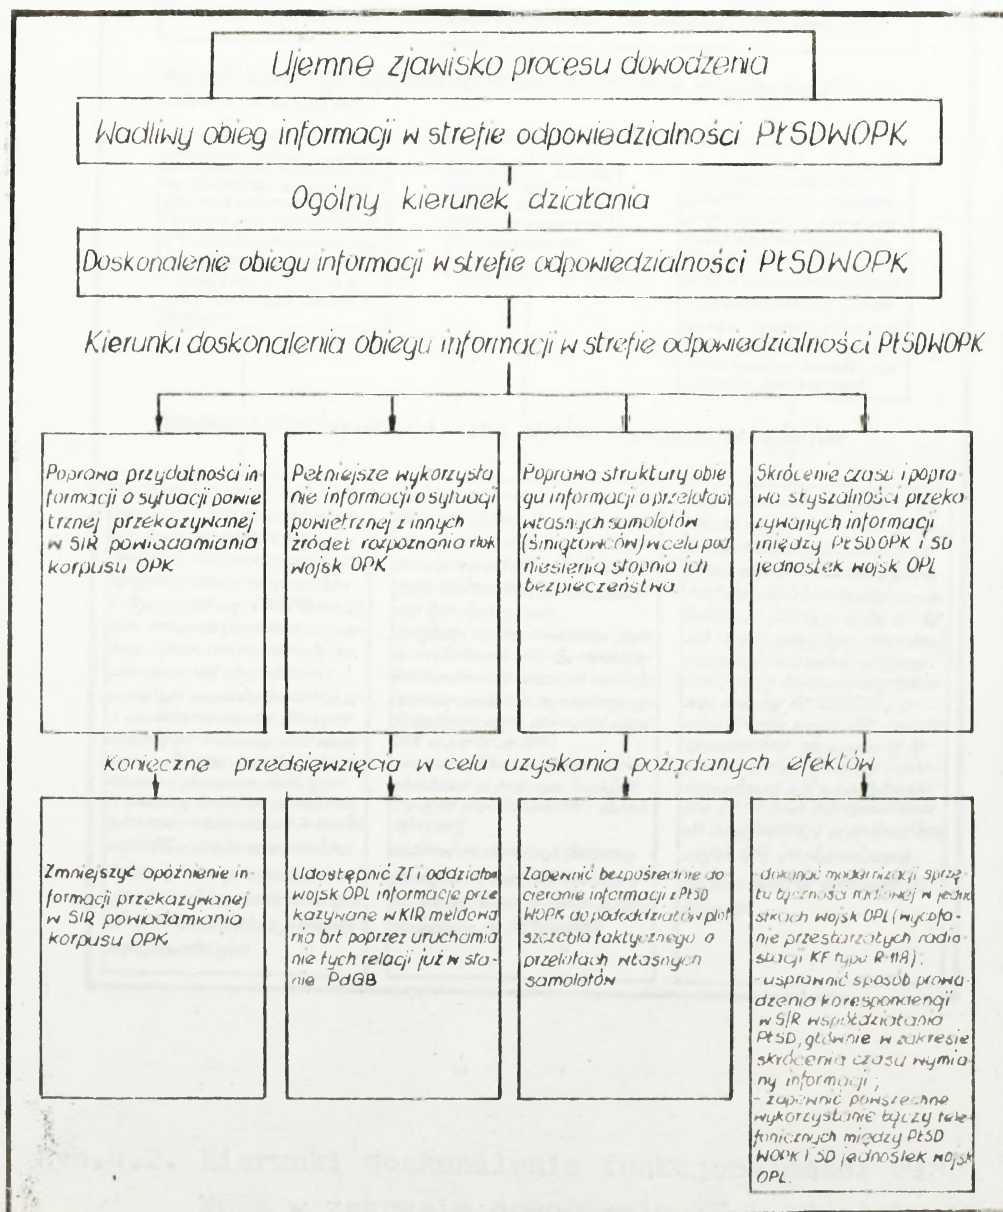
Ujemne zjawisko procesu dowodzenia

Wadliwy obieg informacji w strefie odpowiedzialności PŁSDWOPK

Ogólny kierunek działania

Doskonalenie obiegu informacji w strefie odpowiedzialności PŁSDWOPK

Kierunki doskonalenia obiegu informacji w strefie odpowiedzialności PŁSDWOPK

Poprawa przydatności informacji o sytuacji powietrznej przekazywanej w SIR powiadamiania korpusu OPK

Pełniejsze wykorzystanie informacji o sytuacji powietrznej z innych źródeł rozpoznania rlok wojsk OPK

Poprawa struktury obiegu informacji o przelotach własnych samolotów (śmigłowców) w celu podniesienia stopnia ich bezpieczeństwa

Skrócenie czasu i poprawa słyszalności przekazywanych informacji między PŁSDOPK i SD jednostek wojsk OPL

Konieczne przedsięwzięcia w celu uzyskania pożądanych efektów

Zmniejszyć opóźnienie informacji przekazywanej w SIR powiadamiania korpusu OPK

Udostępnić ZT i oddziałom wojsk OPL informacje przekazywane w KIR meldowania brt poprzez uruchamianie tych relacji już w stanie PdGB

Zapewnić bezpośrednie dociernie informacji z PŁSD WOPK do pododdziałów plot szczebla taktycznego o przelotach własnych samolotów

-dokonać modernizacji sprzętu łączności radiowej w jednostkach wojsk OPL (wycofanie przestarzałych radiostacji KF typu R-118);
- usprawnić sposób prowadzenia korespondencji w SIR współdziałania PŁSD, głównie w zakresie skrócenia czasu wymiany informacji;
- zapewnić powszechne wykorzystanie łączy telefonicznych między PŁSD WOPK i SD jednostek wojsk OPL.

Rys.4.2. Kierunki doskonalenia funkcjonowania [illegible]
WOPK w zakresie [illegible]